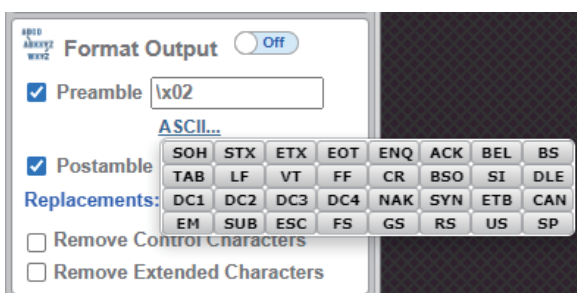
ABCD ABXYZ WXYZ Format Output Off

Preamble \x02

ASCII...

Postamble

Replacements:

| SOH | STX | ETX | EOT | ENQ | ACK | BEL | BS |
|---|---|---|---|---|---|---|---|
| TAB | LF | VT | FF | CR | BSO | SI | DLE |
| DC1 | DC2 | DC3 | DC4 | NAK | SYN | ETB | CAN |
| EM | SUB | ESC | FS | GS | RS | US | SP |

Remove Control Characters

Remove Extended Characters